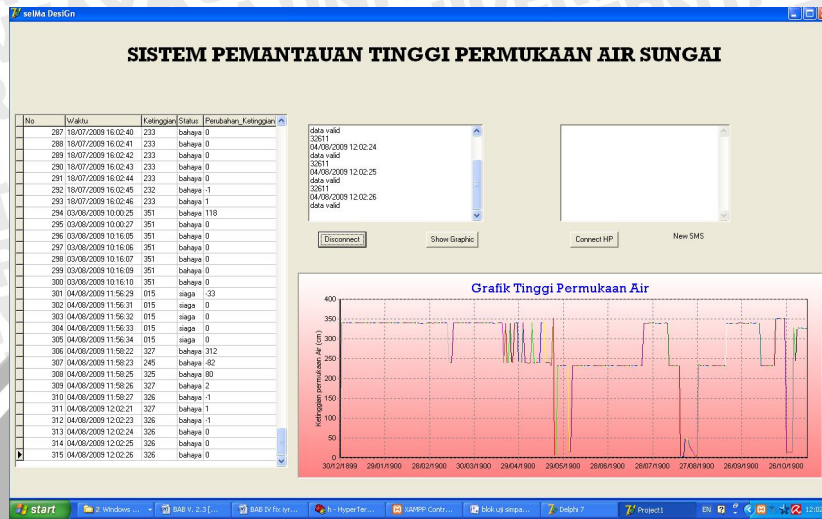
selMa DesiGn

SISTEM PEMANTAUAN TINGGI PERMUKAAN AIR SUNGAI

| No | Waktu | Ketinggian | Status | Perubahan_Ketinggian |
|---|---|---|---|---|
| 287 | 18/07/2009 16:02:40 | 233 | bahaya | 0 |
| 288 | 18/07/2009 16:02:41 | 233 | bahaya | 0 |
| 289 | 18/07/2009 16:02:42 | 233 | bahaya | 0 |
| 290 | 18/07/2009 16:02:43 | 233 | bahaya | 0 |
| 291 | 18/07/2009 16:02:44 | 233 | bahaya | 0 |
| 292 | 18/07/2009 16:02:45 | 232 | bahaya | -1 |
| 293 | 18/07/2009 16:02:46 | 233 | bahaya | 1 |
| 294 | 03/08/2009 10:00:25 | 351 | bahaya | 118 |
| 295 | 03/08/2009 10:00:27 | 351 | bahaya | 0 |
| 296 | 03/08/2009 10:16:05 | 351 | bahaya | 0 |
| 297 | 03/08/2009 10:16:06 | 351 | bahaya | 0 |
| 298 | 03/08/2009 10:16:07 | 351 | bahaya | 0 |
| 299 | 03/08/2009 10:16:09 | 351 | bahaya | 0 |
| 300 | 03/08/2009 10:16:10 | 351 | bahaya | 0 |
| 301 | 04/08/2009 11:56:29 | 015 | siaga | -33 |
| 302 | 04/08/2009 11:56:31 | 015 | siaga | 0 |
| 303 | 04/08/2009 11:56:32 | 015 | siaga | 0 |
| 304 | 04/08/2009 11:56:33 | 015 | siaga | 0 |
| 305 | 04/08/2009 11:56:34 | 015 | siaga | 0 |
| 306 | 04/08/2009 11:58:22 | 327 | bahaya | 312 |
| 307 | 04/08/2009 11:58:23 | 245 | bahaya | -82 |
| 308 | 04/08/2009 11:58:25 | 325 | bahaya | 80 |
| 309 | 04/08/2009 11:58:26 | 327 | bahaya | 2 |
| 310 | 04/08/2009 11:58:27 | 326 | bahaya | -1 |
| 311 | 04/08/2009 12:02:21 | 327 | bahaya | 1 |
| 312 | 04/08/2009 12:02:23 | 326 | bahaya | -1 |
| 313 | 04/08/2009 12:02:24 | 326 | bahaya | 0 |
| 314 | 04/08/2009 12:02:25 | 326 | bahaya | 0 |
| 315 | 04/08/2009 12:02:26 | 326 | bahaya | 0 |

data valid
32611
04/08/2009 12:02:24
data valid
32611
04/08/2009 12:02:25
data valid
32611
04/08/2009 12:02:26
data valid

Disconnect
Show Graphic
Connect HP
New SMS

Grafik Tinggi Permukaan Air
Ketinggian permukaan Air (cm)
400 350 300 250 200 150 100 50 0
30/12/1899 29/01/1900 28/02/1900 30/03/1900 29/04/1900 29/05/1900 28/06/1900 28/07/1900 27/08/1900 26/09/1900 26/10/1900

start | 2 Windows ... | BAB V, 2.3 [... | BAB IV fix lyr... | h - HyperTer... | XAMPP Contr... | blok uji simpa... | Delphi 7 | Project1 | EN | 12:02